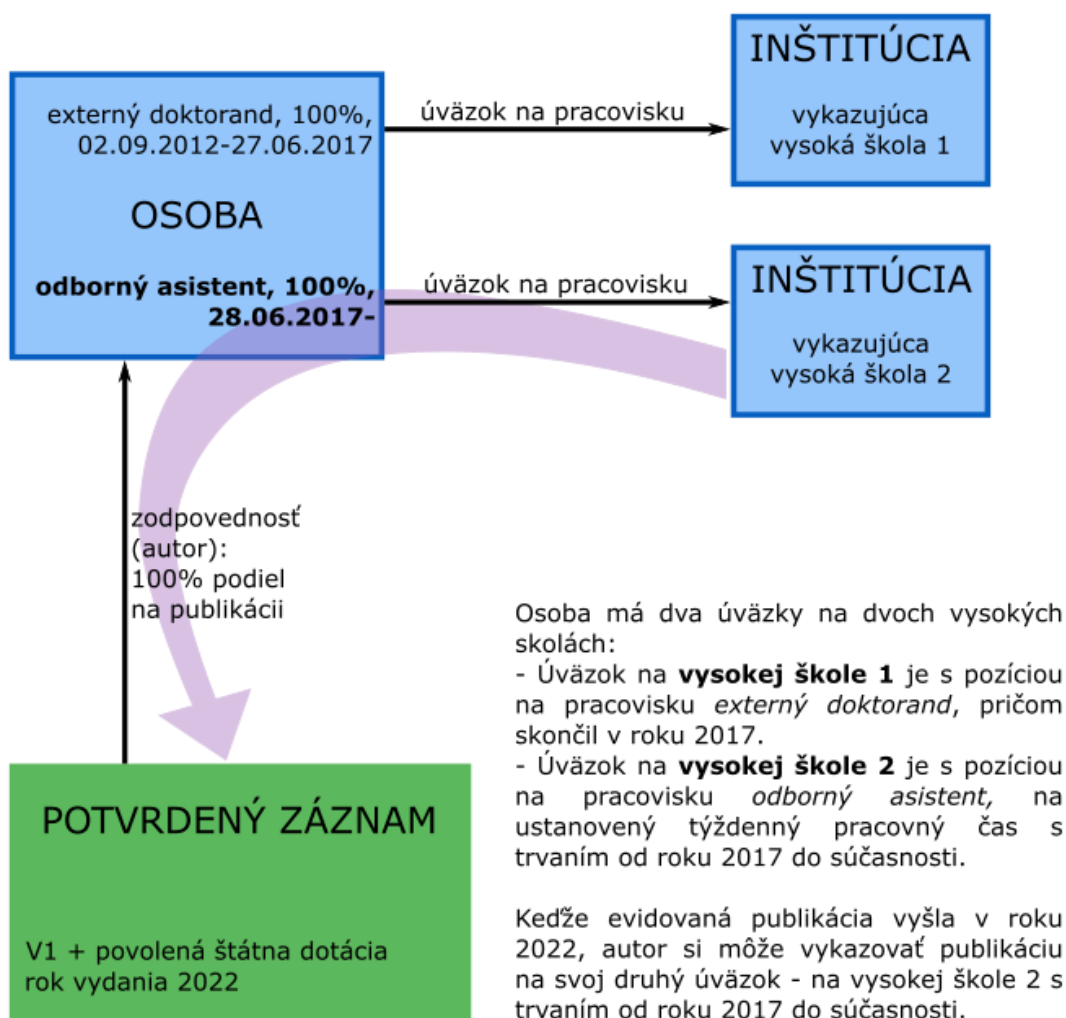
externý doktorand, 100%, 02.09.2012-27.06.2017

OSOBA

**odborný asistent, 100%, 28.06.2017-**

úväzok na pracovisku

INŠTITÚCIA

vykazujúca vysoká škola 1

úväzok na pracovisku

INŠTITÚCIA

vykazujúca vysoká škola 2

zodpovednosť (autor): 100% podiel na publikácii

POTVRDENÝ ZÁZNAM

V1 + povolená štátna dotácia rok vydania 2022

Osoba má dva úväzky na dvoch vysokých skolách:
- Úväzok na **vysokej škole 1** je s pozíciou na pracovisku *externý doktorand*, pričom skončil v roku 2017.
- Úväzok na **vysokej škole 2** je s pozíciou na pracovisku *odborný asistent,* na ustanovený týždenný pracovný čas s trvaním od roku 2017 do súčasnosti.

Keďže evidovaná publikácia vyšla v roku 2022, autor si môže vykazovať publikáciu na svoj druhý úväzok - na vysokej škole 2 s trvaním od roku 2017 do súčasnosti.